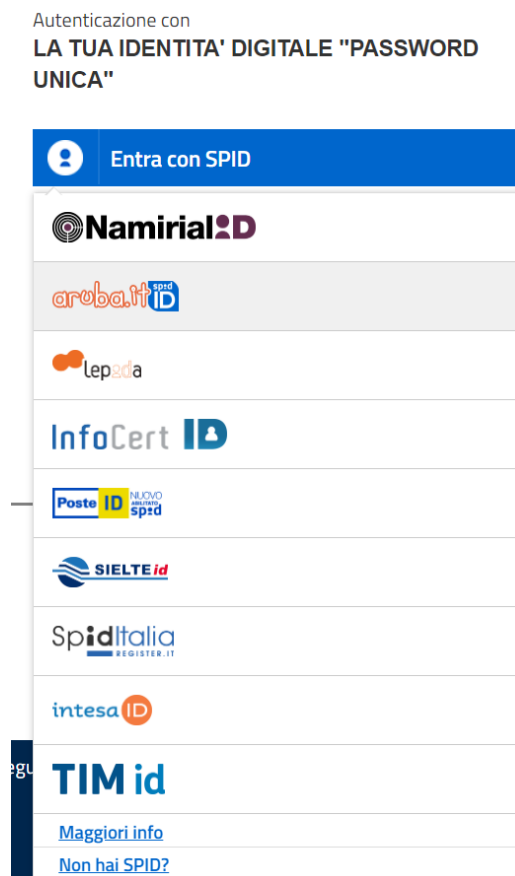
Autenticazione con
LA TUA IDENTITA' DIGITALE "PASSWORD UNICA"

Entra con SPID

NamirialID

aruba.it spid ID

lepida

InfoCert ID

Poste ID NUOVO ABILITATO spid

SIELTE id

SpidItalia REGISTER.IT

intesa ID

TIM id

Maggiori info

Non hai SPID?

egu